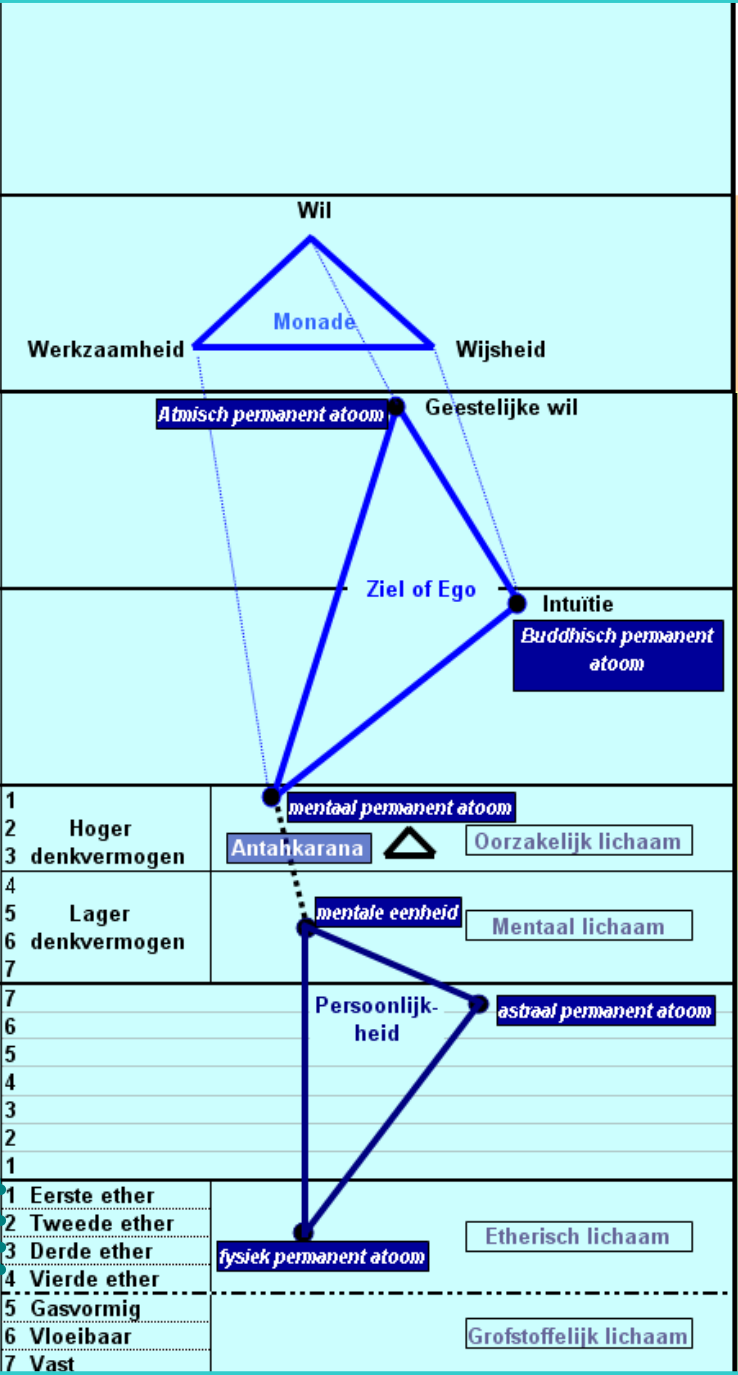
Wil

Monade

Werkzaamheid

Wijsheid

Atmisch permanent atoom

Geestelijke wil

Ziel of Ego

Intuïtie

Buddhisch permanent atoom

1
2 Hoger
3 denkvermogen

mentaal permanent atoom

Antahkarana

Oorzakelijk lichaam

4
5 Lager
6 denkvermogen
7

mentale eenheid

Mentaal lichaam

7
6
5
4
3
2
1

Persoonlijkheid

astraal permanent atoom

1 Eerste ether
2 Tweede ether
3 Derde ether
4 Vierde ether

fysiek permanent atoom

Etherisch lichaam

5 Gasvormig
6 Vloeibaar
7 Vast

Grofstoffelijk lichaam